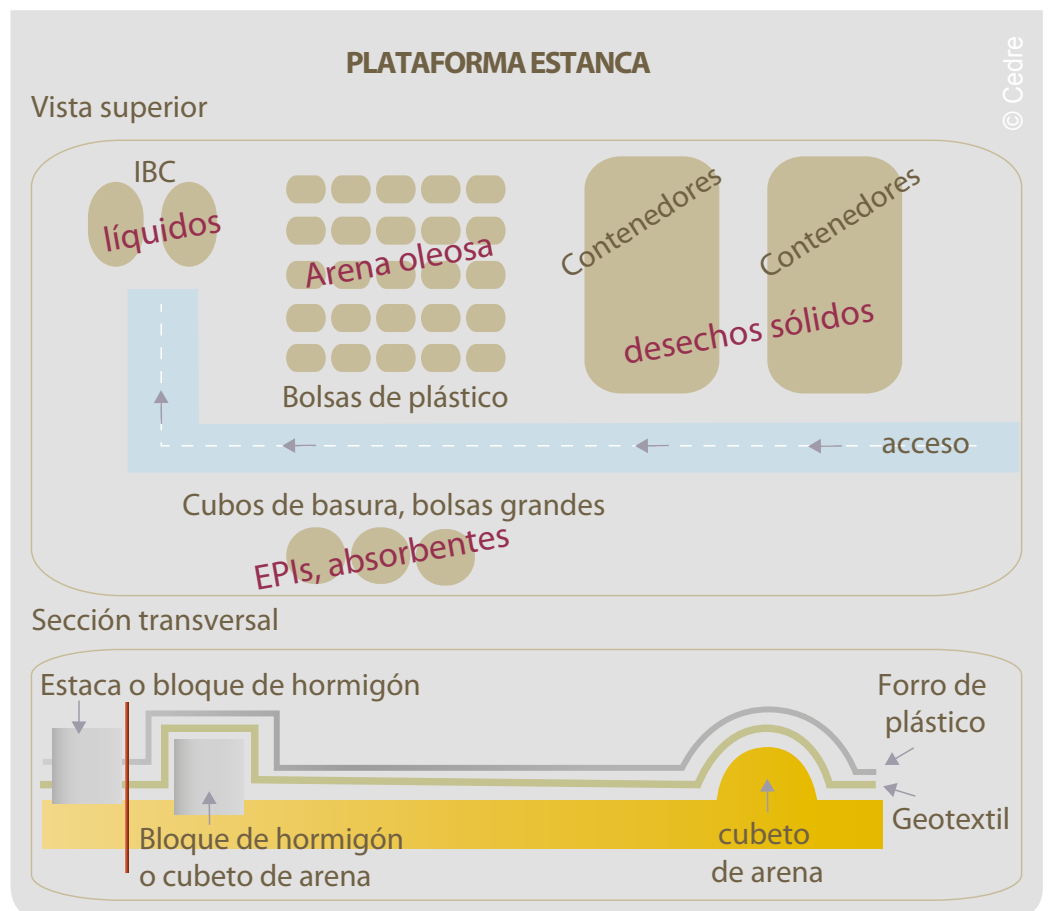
PLATAFORMA ESTANCA

© Cedre

Vista superior

IBC

líquidos

Arena oleosa

Bolsas de plástico

Contenedores

Contenedores

desechos sólidos

acceso

Cubos de basura, bolsas grandes

EPIs, absorbentes

Sección transversal

Estaca o bloque de hormigón

Forro de plástico

Geotextil

Bloque de hormigón o cubeto de arena

cubeto de arena